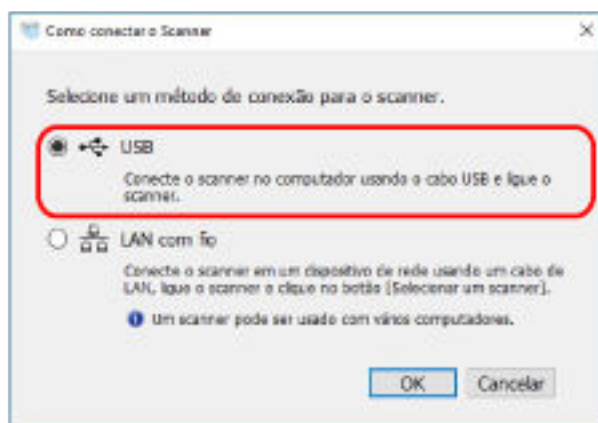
Como conectar o Scanner

×

Selecione um método de conexão para o scanner.

USB

Conecte o scanner no computador usando o cabo USB e ligue o scanner.

LAN com fio

Conecte o scanner em um dispositivo de rede usando um cabo de LAN, ligue o scanner e clique no botão [Selecionar um scanner].

Um scanner pode ser usado com vários computadores.

OK

Cancelar